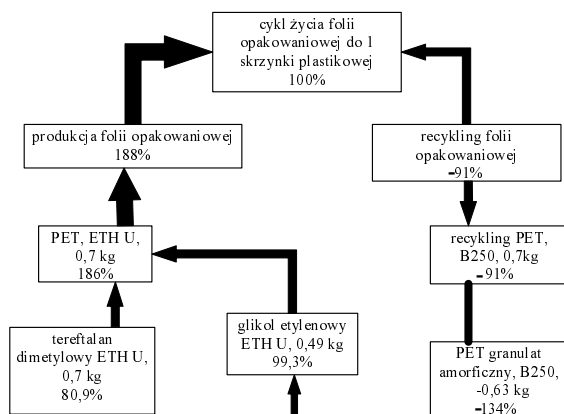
cykl życia folii opakowaniowej do 1 skrzynki plastikowej 100%

produkcja folii opakowaniowej 188%

recykling folii opakowaniowej -91%

PET, ETH U, 0,7 kg 186%

recykling PET, B250, 0,7kg -91%

tereftalan dimetylowy ETH U, 0,7 kg 80,9%

glikol etylenowy ETH U, 0,49 kg 99,3%

PET granulat amorficzny, B250, -0,63 kg -134%